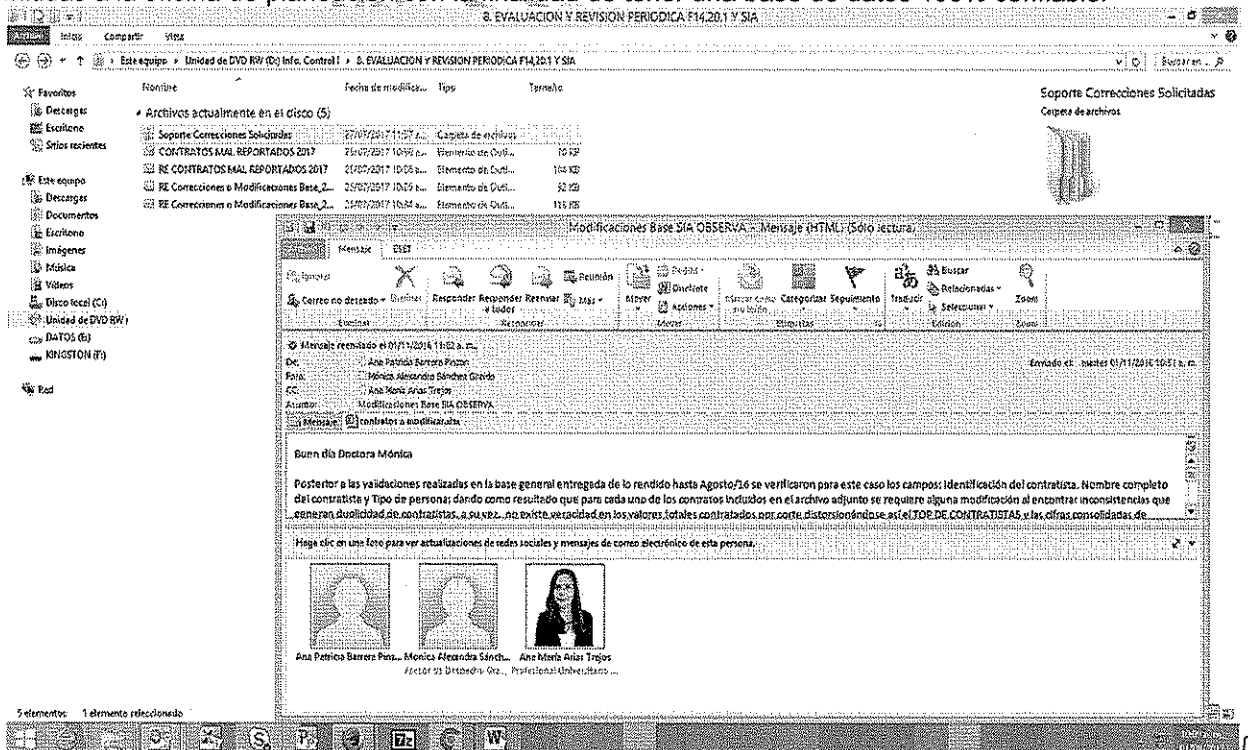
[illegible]

8. EVALUACION Y REVISION PERIODICA F14.20.1 Y SIA

Archivo Inicio Compartir Vista

Este equipo › Unidad de DVD RW (D:) Info. Control I › 8. EVALUACION Y REVISION PERIODICA F14.20.1 Y SIA

Buscar en ...

Favoritos
Descargas
Escritorio
Sitios recientes

Este equipo
Descargas
Documentos
Escritorio
Imágenes
Música
Vídeos
Disco local (C:)
Unidad de DVD RW (D:)
DATOS (E:)
KINGSTON (F:)

Red

| Nombre | Fecha de modifica... | Tipo | Tamaño |
|---|---|---|---|
| Archivos actualmente en el disco (5) | | | |
| Soporte Correcciones Solicitadas | 27/07/2017 11:57 a... | Carpeta de archivos | |
| CONTRATOS MAL REPORTADOS 2017 | 25/07/2017 10:59 a... | Elemento de Outl... | 10 KB |
| RE CONTRATOS MAL REPORTADOS 2017 | 21/07/2017 10:05 a... | Elemento de Outl... | 104 KB |
| RE Correcciones o Modificaciones Base_2... | 25/07/2017 10:09 a... | Elemento de Outl... | 92 KB |
| RE Correcciones o Modificaciones Base_2... | 25/07/2017 10:44 a... | Elemento de Outl... | 115 KB |

Soporte Correcciones Solicitadas
Carpeta de archivos

Modificaciones Base SIA OBSERVA - Mensaje (HTML) (Sólo lectura)

Archivo Mensaje ESET

Ignorar
Correo no deseado
Eliminar
Eliminar
Responder Responder a todos Reenviar Reunión Más
Responder
Mover Reglas OneNote Acciones
Mover
Marcar como no leído Categorizar Seguimiento
Etiquetas
Traducir Buscar Relacionadas Seleccionar
Edición
Zoom
Zoom

Mensaje reenviado el 01/11/2016 11:52 a. m.
De: Ana Patricia Barrera Pinzon
Para: Mónica Alexandra Sánchez Grando
CC: Ana Maria Arias Trejos
Asunto: Modificaciones Base SIA OBSERVA
Enviado el: martes 01/11/2016 10:51 a. m.

Mensaje contratos a modificar.xlsx

Buen día Doctora Mónica

Posterior a las validaciones realizadas en la base general entregada de lo rendido hasta Agosto/16 se verificaron para este caso los campos: Identificación del contratista, Nombre completo del contratista y Tipo de persona; dando como resultado que para cada uno de los contratos incluidos en el archivo adjunto se requiere alguna modificación al encontrar inconsistencias que generan duplicidad de contratistas, a su vez, no existe veracidad en los valores totales contratados por corte distorsionándose así el TOP DE CONTRATISTAS y las cifras consolidadas de

Haga clic en una foto para ver actualizaciones de redes sociales y mensajes de correo electrónico de esta persona.

Ana Patricia Barrera Pinz... Monica Alexandra Sánch... Ana Maria Arias Trejos
Asesor de Despacho Gra... Profesional Universitario ...

5 elementos 1 elemento seleccionado